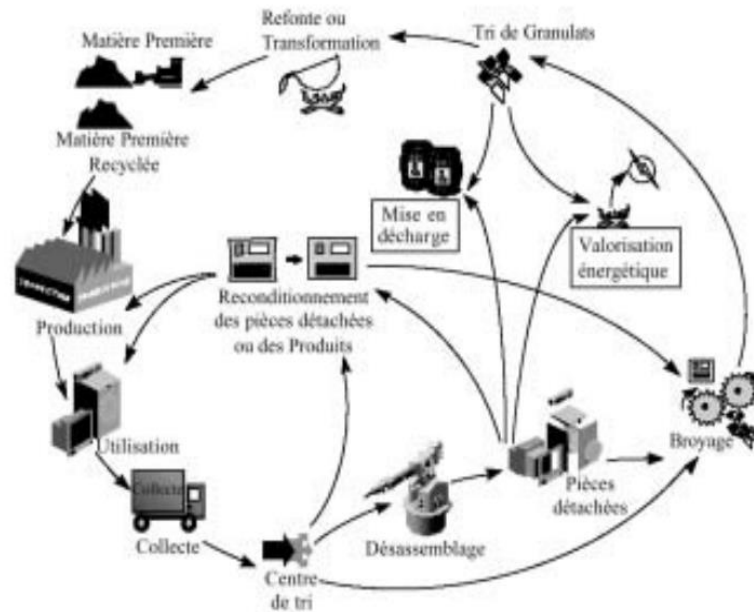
Refonte ou Transformation

Tri de Granulats

Matière Première

Matière Première Recyclée

Mise en décharge

Valorisation énergétique

Reconditionnement des pièces détachées ou des Produits

Production

Utilisation

Collecte

Collecte

Centre de tri

Désassemblage

Pièces détachées

Broyage